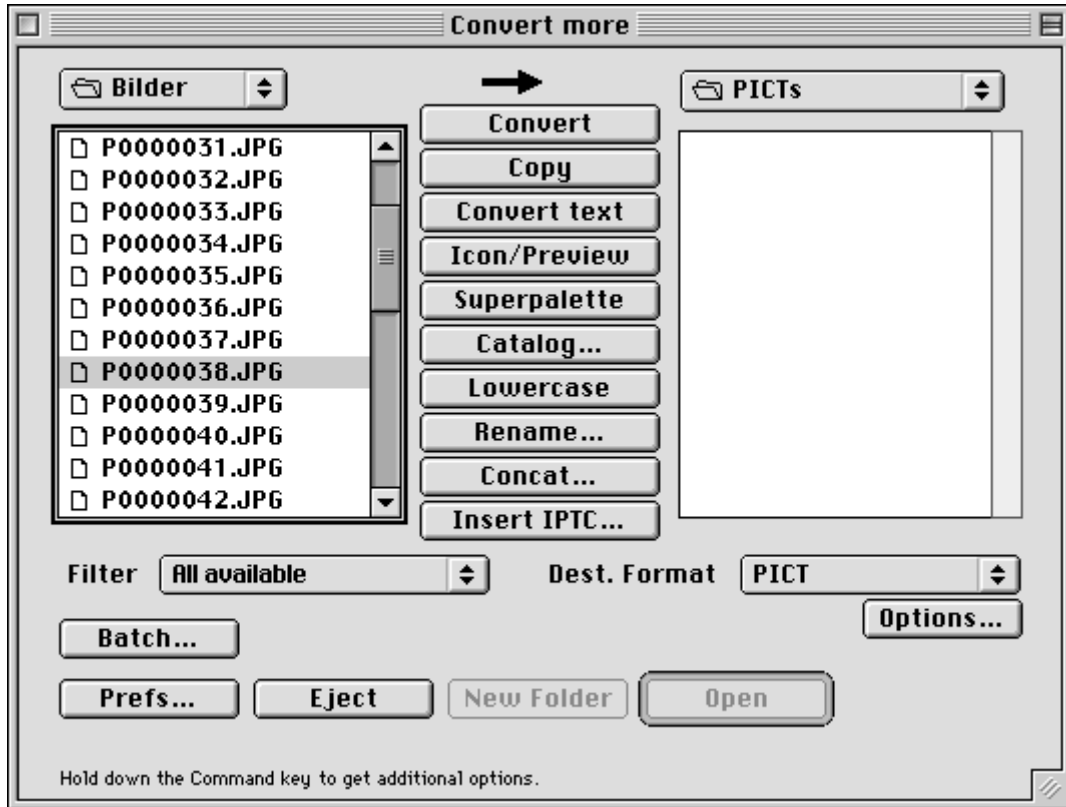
Convert more

Bilder

P0000031.JPG
P0000032.JPG
P0000033.JPG
P0000034.JPG
P0000035.JPG
P0000036.JPG
P0000037.JPG
P0000038.JPG
P0000039.JPG
P0000040.JPG
P0000041.JPG
P0000042.JPG

Convert
Copy
Convert text
Icon/Preview
Superpalette
Catalog...
Lowercase
Rename...
Concat...
Insert IPTC...

PICTs

Filter All available

Dest. Format PICT

Options...

Batch...

Prefs... Eject New Folder Open

Hold down the Command key to get additional options.